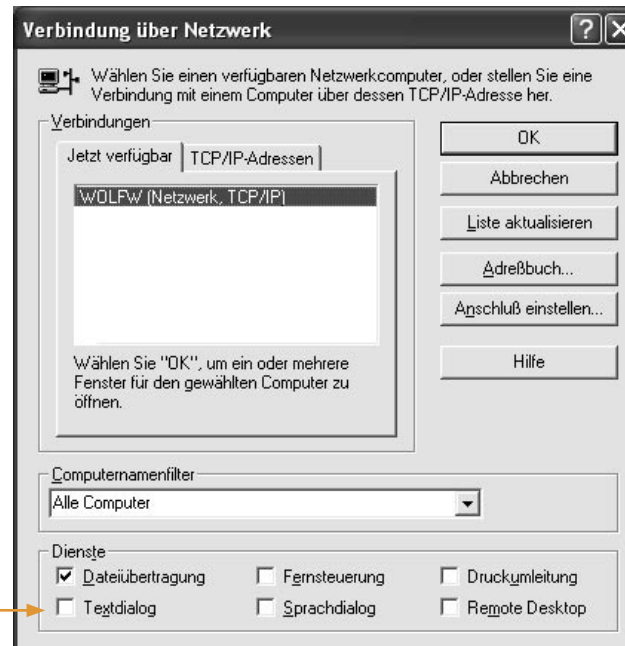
Verbindung über Netzwerk

?

Wählen Sie einen verfügbaren Netzwerkcomputer, oder stellen Sie eine Verbindung mit einem Computer über dessen TCP/IP-Adresse her.

Verbindungen

Jetzt verfügbar | TCP/IP-Adressen

WOLFW (Netzwerk, TCP/IP)

Wählen Sie "OK", um ein oder mehrere Fenster für den gewählten Computer zu öffnen.

OK

Abbrechen

Liste aktualisieren

Adreßbuch...

Anschluß einstellen...

Hilfe

Computernamenfilter

Alle Computer

Dienste

☑ Dateiübertragung ☐ Fernsteuerung ☐ Druckumleitung

☐ Textdialog ☐ Sprachdialog ☐ Remote Desktop